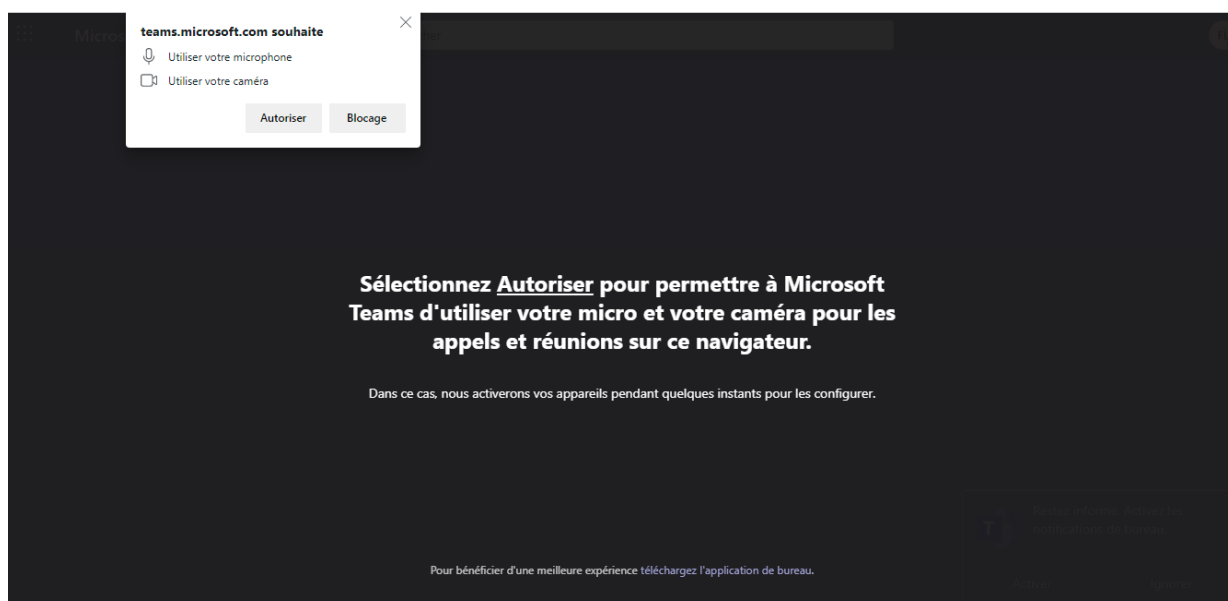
teams.microsoft.com souhaite

Utiliser votre microphone

Utiliser votre caméra

Autoriser

Blocage

Micros

Sélectionnez Autoriser pour permettre à Microsoft Teams d'utiliser votre micro et votre caméra pour les appels et réunions sur ce navigateur.

Dans ce cas, nous activerons vos appareils pendant quelques instants pour les configurer.

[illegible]

Pour bénéficier d'une meilleure expérience téléchargez l'application de bureau.